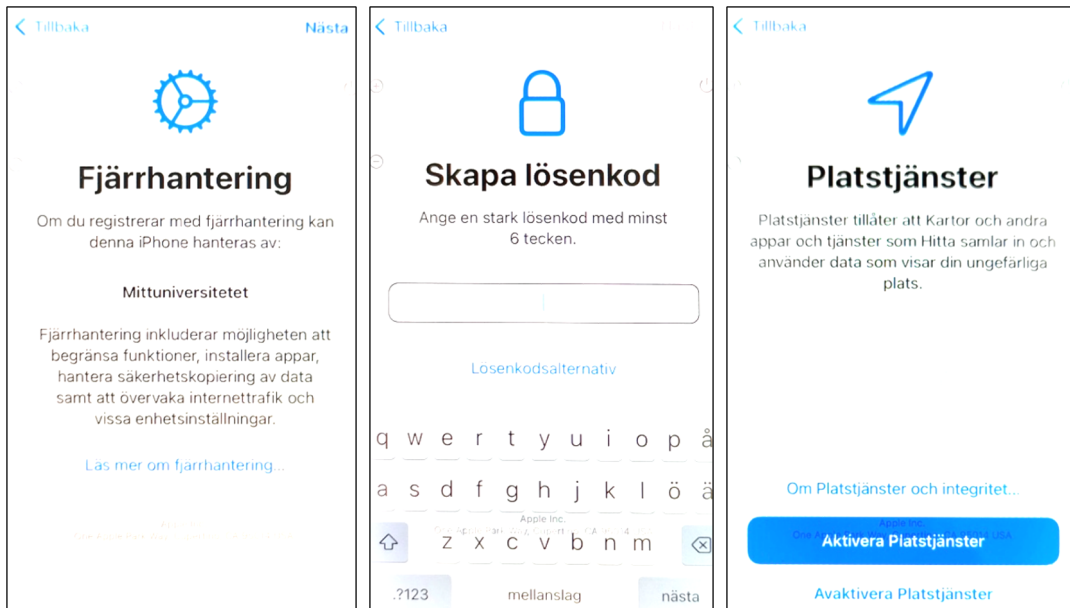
Tillbaka
Nästa

Fjärrhantering

Om du registrerar med fjärrhantering kan denna iPhone hanteras av:

Mittuniversitetet

Fjärrhantering inkluderar möjligheten att begränsa funktioner, installera appar, hantera säkerhetskopiering av data samt att övervaka internettrafik och vissa enhetsinställningar.

Läs mer om fjärrhantering...

Tillbaka

Skapa lösenkod

Ange en stark lösenkod med minst 6 tecken.

Lösenkodsalternativ

q w e r t y u i o p å
a s d f g h j k l ö ä
z x c v b n m
.?123 mellanslag nästa

Tillbaka

Platstjänster

Platstjänster tillåter att Kartor och andra appar och tjänster som Hitta samlar in och använder data som visar din ungefärliga plats.

Om Platstjänster och integritet...

Aktivera Platstjänster

Avaktivera Platstjänster